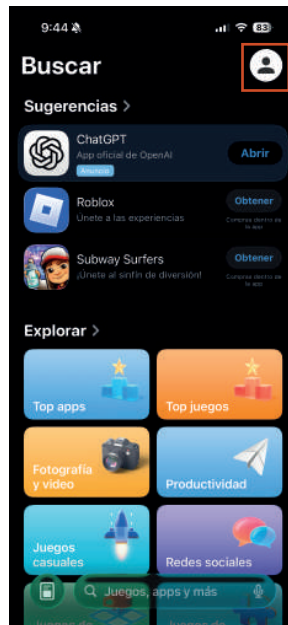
9:44

83

Buscar

Sugerencias >

ChatGPT
App oficial de OpenAI
Anuncio
Abrir

Roblox
Únete a las experiencias
Obtener
Compras dentro de la app

Subway Surfers
¡Únete al sinfín de diversión!
Obtener
Compras dentro de la app

Explorar >

Top apps

Top juegos

Fotografía y video

Productividad

Juegos casuales

Redes sociales

Juegos, apps y más